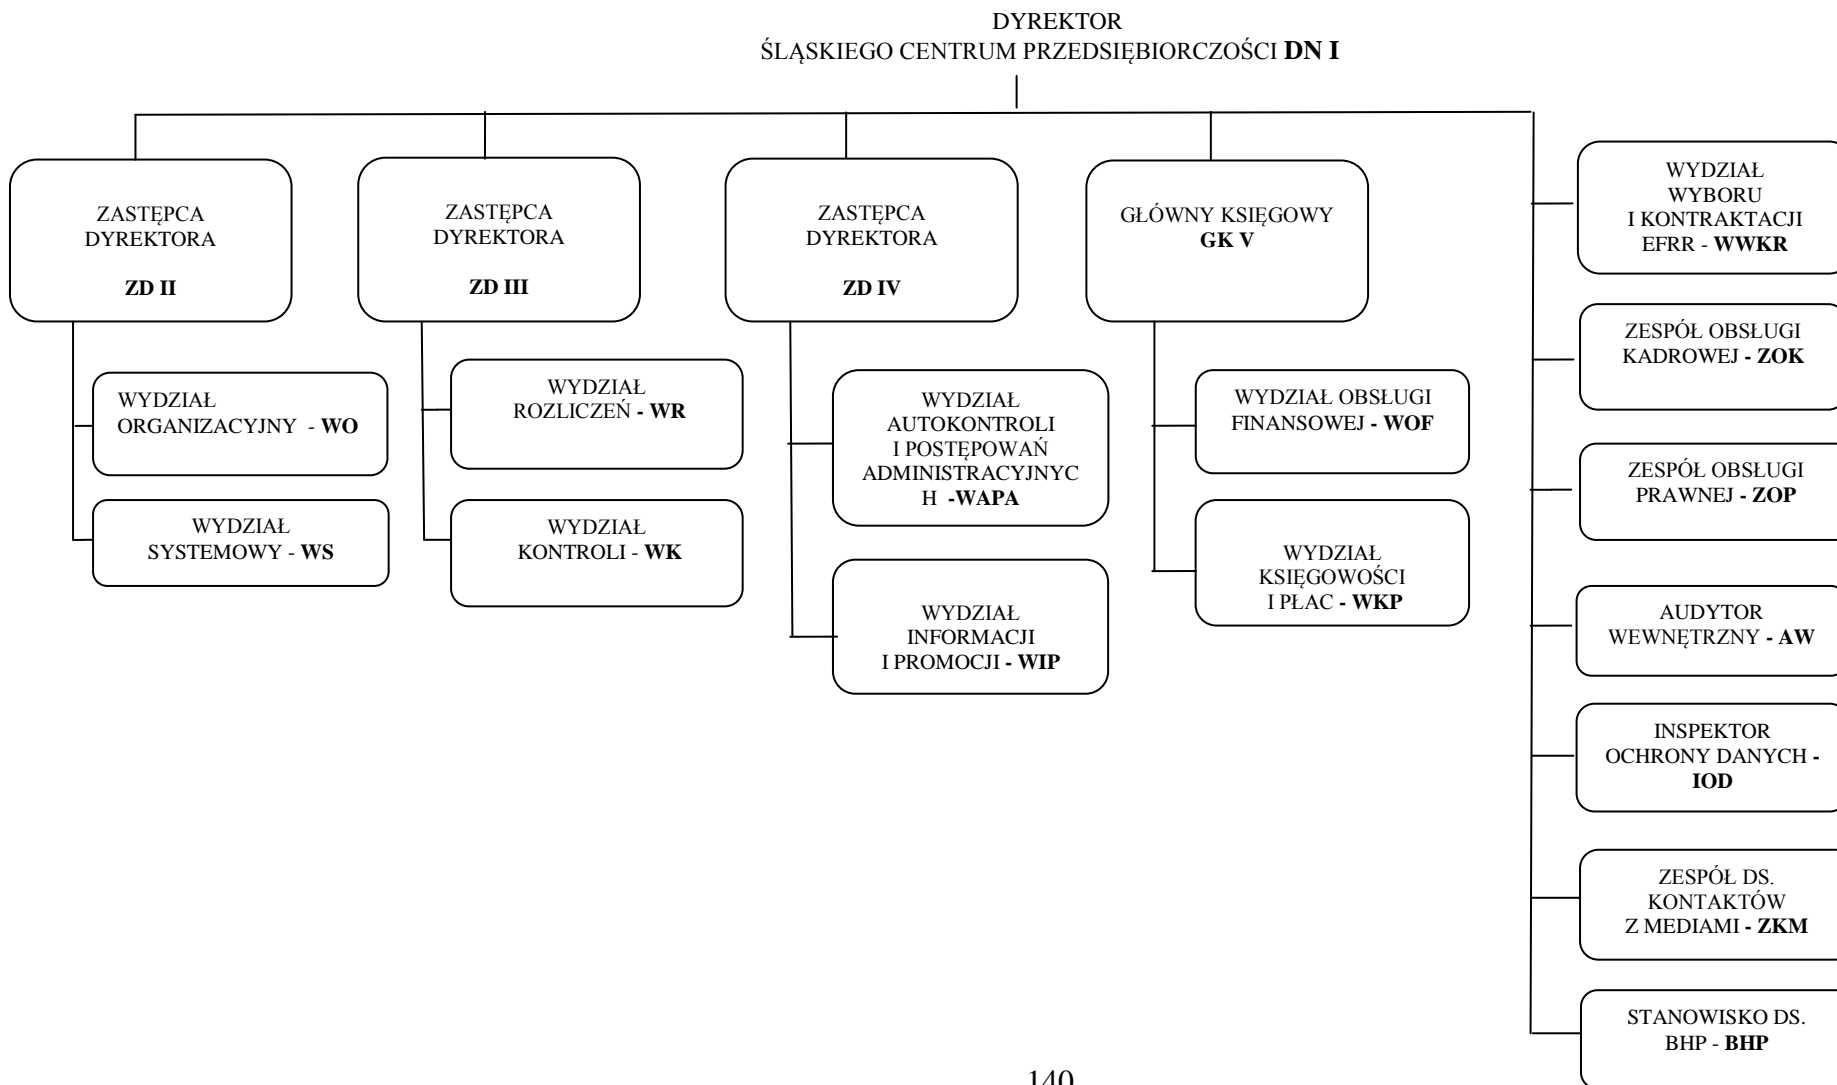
DYREKTOR
ŚLĄSKIEGO CENTRUM PRZEDSIĘBIORCZOŚCI **DN I**

ZASTĘPCA DYREKTORA

**ZD II**

WYDZIAŁ ORGANIZACYJNY - **WO**

WYDZIAŁ SYSTEMOWY - **WS**

ZASTĘPCA DYREKTORA

**ZD III**

WYDZIAŁ ROZLICZEŃ - **WR**

WYDZIAŁ KONTROLI - **WK**

ZASTĘPCA DYREKTORA

**ZD IV**

WYDZIAŁ AUTOKONTROLI I POSTĘPOWAŃ ADMINISTRACYJNYC H -**WAPA**

WYDZIAŁ INFORMACJI I PROMOCJI - **WIP**

GŁÓWNY KSIĘGOWY
**GK V**

WYDZIAŁ OBSŁUGI FINANSOWEJ - **WOF**

WYDZIAŁ KSIĘGOWOŚCI I PŁAC - **WKP**

WYDZIAŁ WYBORU I KONTRAKTACJI EFRR - **WWKR**

ZESPÓŁ OBSŁUGI KADROWEJ - **ZOK**

ZESPÓŁ OBSŁUGI PRAWNEJ - **ZOP**

AUDYTOR WEWNĘTRZNY - **AW**

INSPEKTOR OCHRONY DANYCH - **IOD**

ZESPÓŁ DS. KONTAKTÓW Z MEDIAMI - **ZKM**

STANOWISKO DS. BHP - **BHP**

140